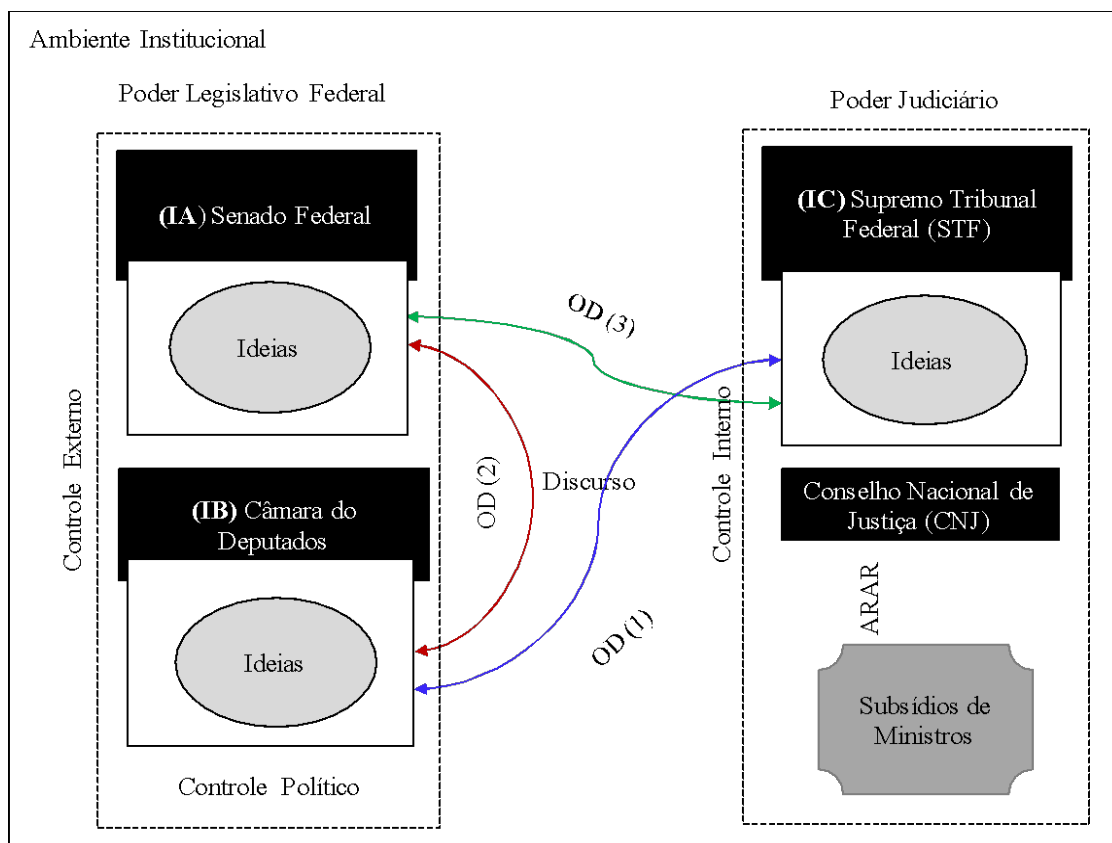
Ambiente Institucional

Poder Legislativo Federal

(IA) Senado Federal

Ideias

Controle Externo

(IB) Câmara do Deputados

Ideias

Controle Político

OD (3)

OD (2)

Discurso

OD (1)

Poder Judiciário

(IC) Supremo Tribunal Federal (STF)

Ideias

Controle Interno

Conselho Nacional de Justiça (CNJ)

ARAR

Subsídios de Ministros